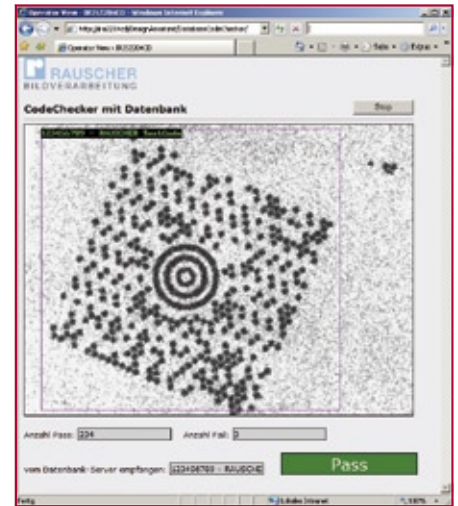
Operator View - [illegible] - Windows Internet Explorer

http://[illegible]

Operator View - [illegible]

RAUSCHER
BILDVERARBEITUNG

CodeChecker mit Datenbank

Stop

123456789 - RAUSCHER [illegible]

Anzahl Pass: 224

Anzahl Fail: 0

vom Datenbank-Server empfangen: 123456789 - RAUSCHE

Pass

Fertig

Lokales Intranet

100%